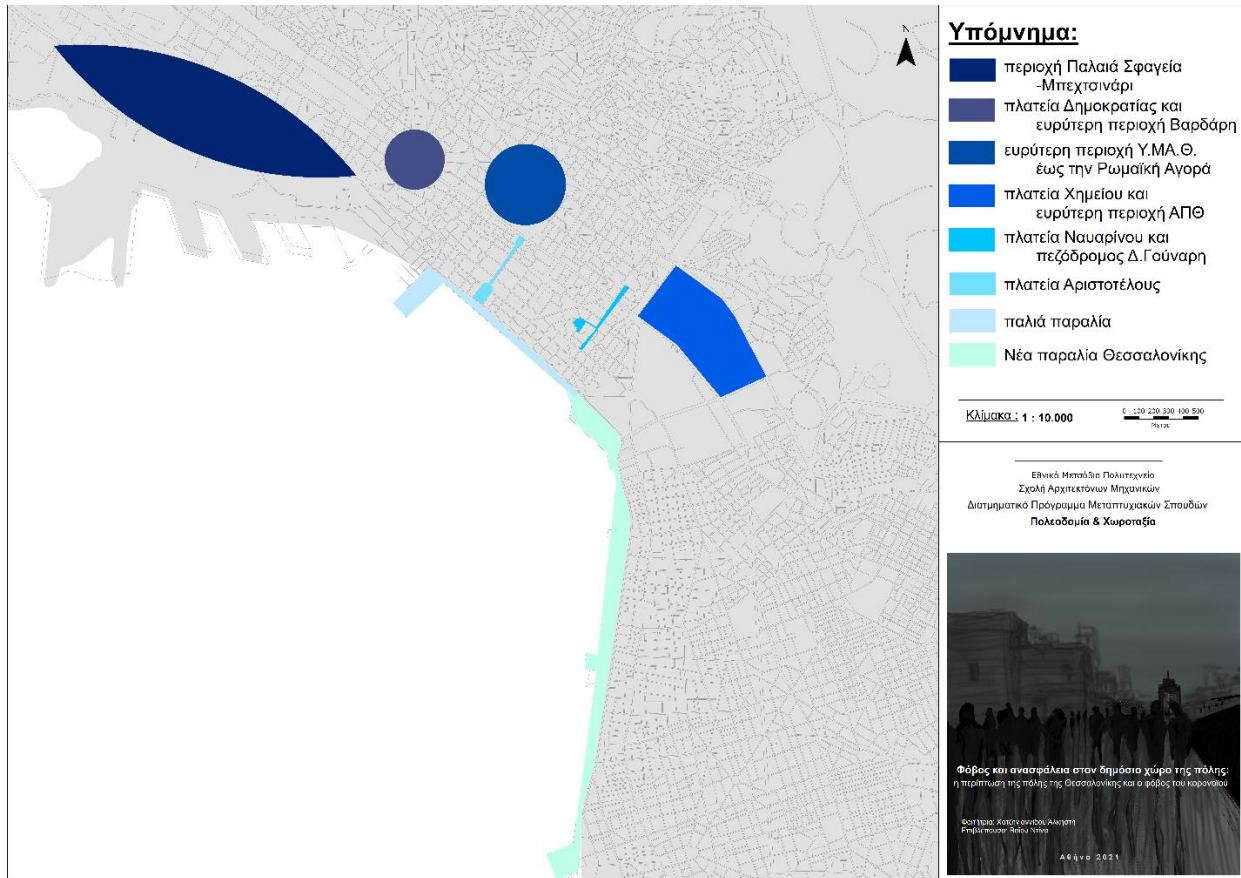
N

Υπόμνημα:

περιοχή Παλαιά Σφαγεία -Μπεχτσινάρι

πλατεία Δημοκρατίας και ευρύτερη περιοχή Βαρδάρη

ευρύτερη περιοχή Υ.ΜΑ.Θ. έως την Ρωμαϊκή Αγορά

πλατεία Χημείου και ευρύτερη περιοχή ΑΠΘ

πλατεία Ναυαρίνου και πεζόδρομος Δ.Γούναρη

πλατεία Αριστοτέλους

παλιά παραλία

Νέα παραλία Θεσσαλονίκης

Κλίμακα : 1 : 10.000

0 100 200 300 400 500
Meters

Εθνικό Μετσόβιο Πολυτεχνείο
Σχολή Αρχιτεκτόνων Μηχανικών
Διατμηματικό Πρόγραμμα Μεταπτυχιακών Σπουδών
Πολεοδομία & Χωροταξία

Φόβος και ανασφάλεια στον δημόσιο χώρο της πόλης:
η περίπτωση της πόλης της Θεσσαλονίκης και ο φόβος του κορονοϊού

Φοιτήτρια: Χατζηγιαννίδου Αλκηστη
Επιβλέπουσα: Βαΐου Ντίνα

Αθήνα 2021